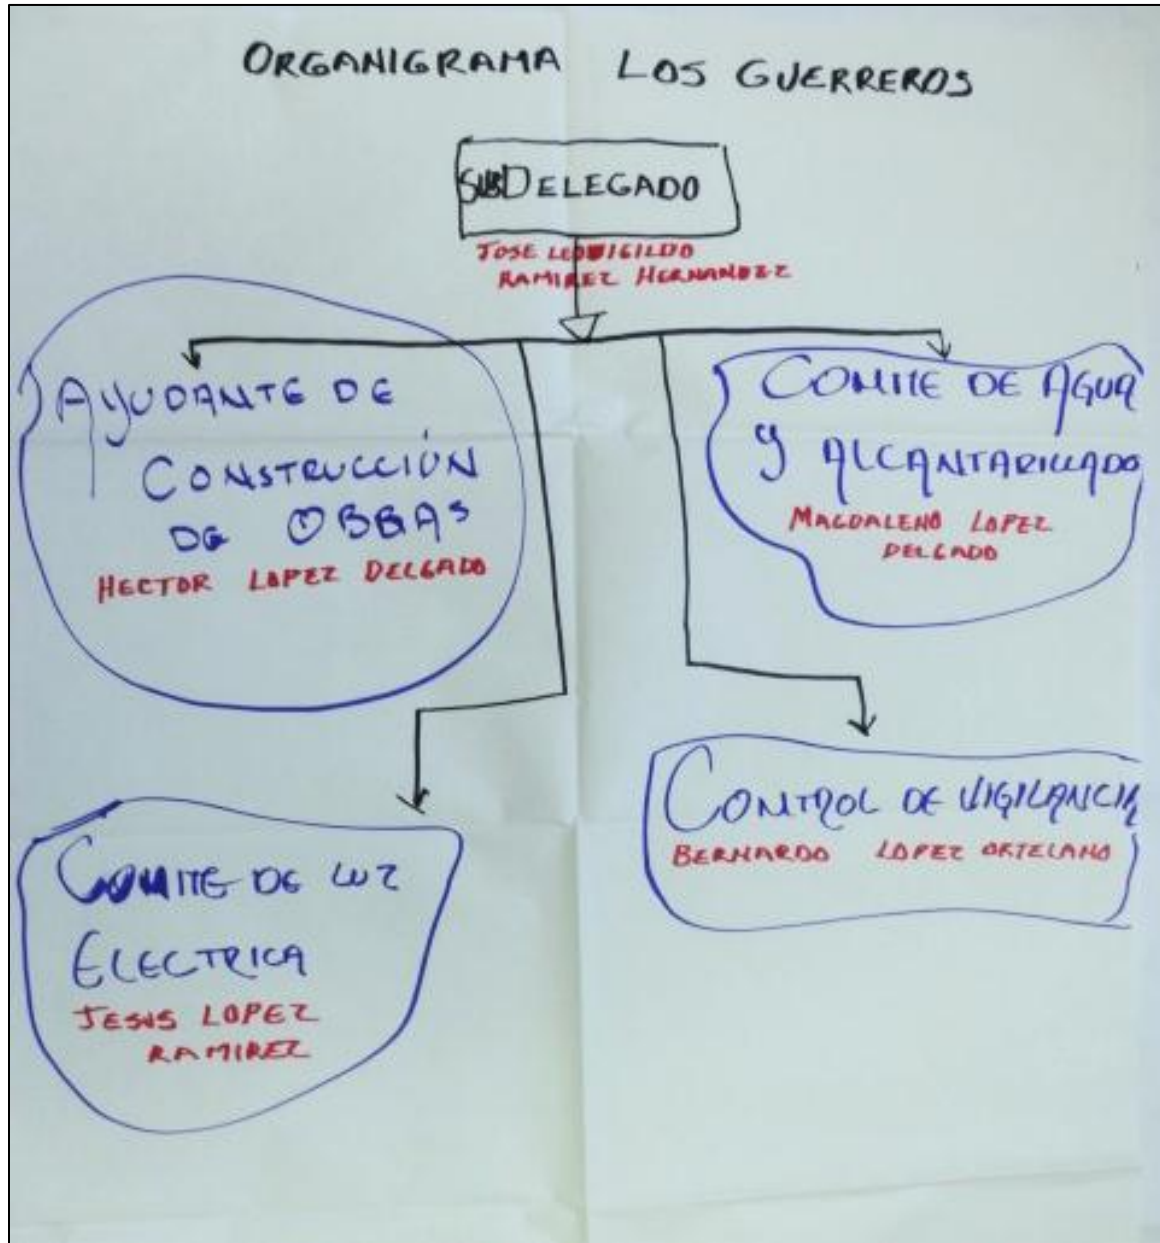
ORGANIGRAMA LOS GUERREROS

SUBDELEGADO

JOSE LEOVIGILDO RAMIREZ HERNANDEZ

AYUDANTE DE CONSTRUCCIÓN DE OBRAS

HECTOR LOPEZ DELGADO

COMITE DE AGUA Y ALCANTARILLADO

MAGDALENO LOPEZ DELGADO

CONTROL DE VIGILANCIA

BERNARDO LOPEZ ORTELANO

COMITE DE LUZ ELECTRICA

JESUS LOPEZ RAMIREZ